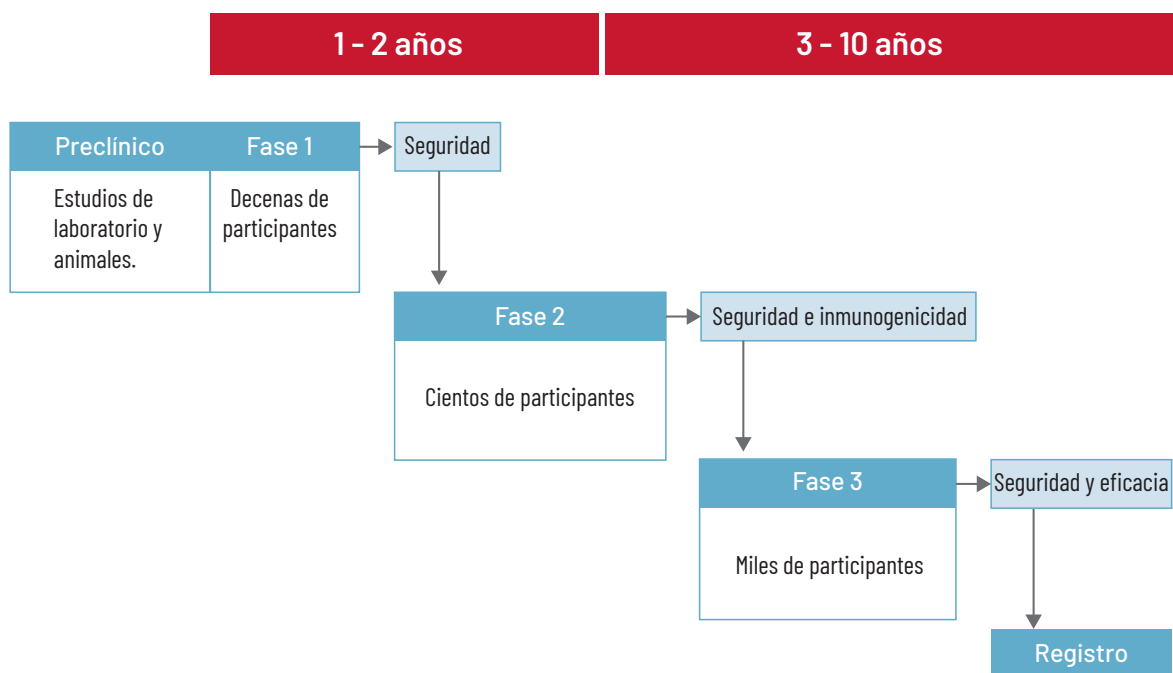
1 - 2 años

3 - 10 años

Preclínico

Estudios de laboratorio y animales.

Fase 1

Decenas de participantes

Seguridad

Fase 2

Cientos de participantes

Seguridad e inmunogenicidad

Fase 3

Miles de participantes

Seguridad y eficacia

Registro